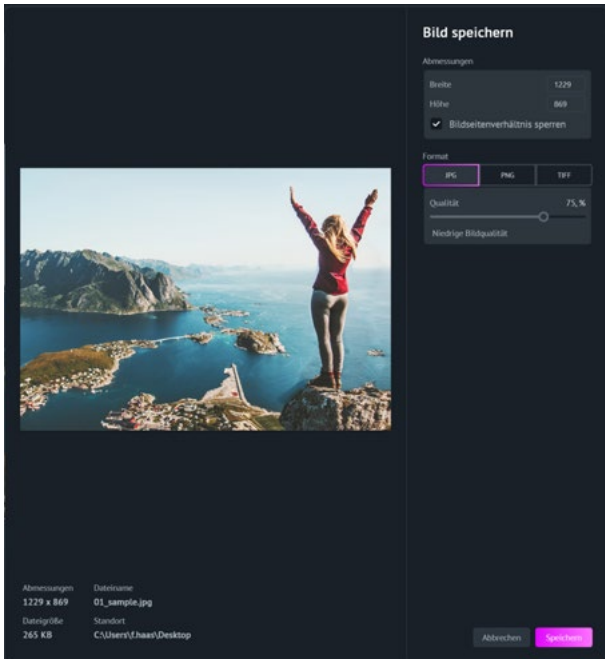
Bild speichern

Abmessungen

Breite 1229

Höhe 869

Bildseitenverhältnis sperren

Format

JPG PNG TIFF

Qualität 75 %

Niedrige Bildqualität

Abmessungen
1229 x 869

Dateiname
01_sample.jpg

Dateigröße
265 KB

Standort
C:\Users\f.haas\Desktop

Abbrechen Speichern